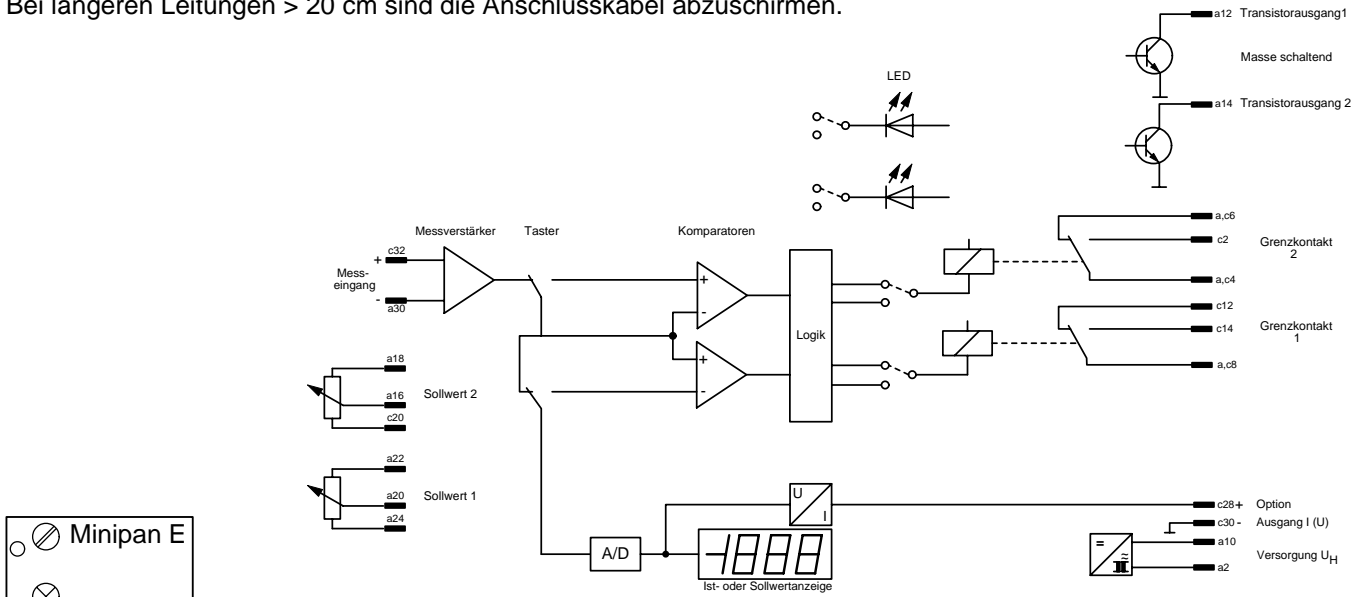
Bei längeren Leitungen > 20 cm sind die Anschlusskabel abzuschirmen.

a12 Transistorausgang1
Masse schaltend
a14 Transistorausgang 2

LED

Messverstärker
Taster
Komparatoren

Mess-
eingang
+ c32
- a30

Logik

a,c6
c2
Grenzkontakt 2
a,c4
c12
c14
Grenzkontakt 1
a,c8

a18
a16
Sollwert 2
c20

a22
a20
Sollwert 1
a24

U
I
c28+ Option
c30- Ausgang I (U)
a10
Versorgung $U_H$
a2

A/D
-1888
Ist- oder Sollwertanzeige

Minipan E